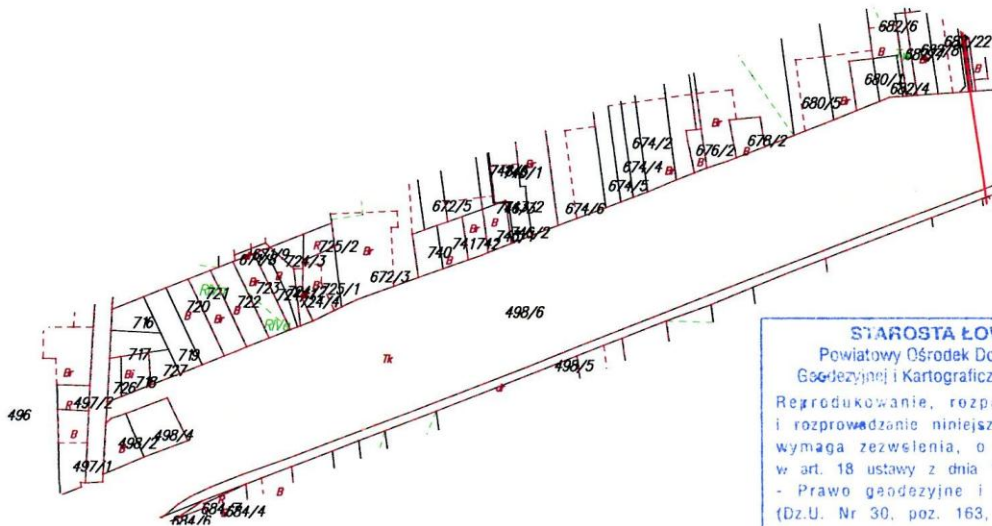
682/6
682/22
B
680/2
682/4
B
680/5
B
B
674/2
676/2
676/2
674/4
674/5
B
674/6
748/1
672/5
746/2
740
741
742
B
725/2
Br
672/3
721
720
722
723
724/3
725/1
724/4
716
B
498/6
717
719
727
726
718
Tk
496/5
Br
496
497/2
B
498/2
498/4
B
497/1
B
684/5
684/6
684/4
B

STAROSTA ŁO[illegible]
Powiatowy Ośrodek Do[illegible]
Geodezyjnej i Kartografic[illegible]
Reprodukowanie, rozp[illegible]
i rozprowadzanie niniejsz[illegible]
wymaga zezwolenia, o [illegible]
w art. 18 ustawy z dnia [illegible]
- Prawo geodezyjne i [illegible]
(Dz.U. Nr 30, poz. 163, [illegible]